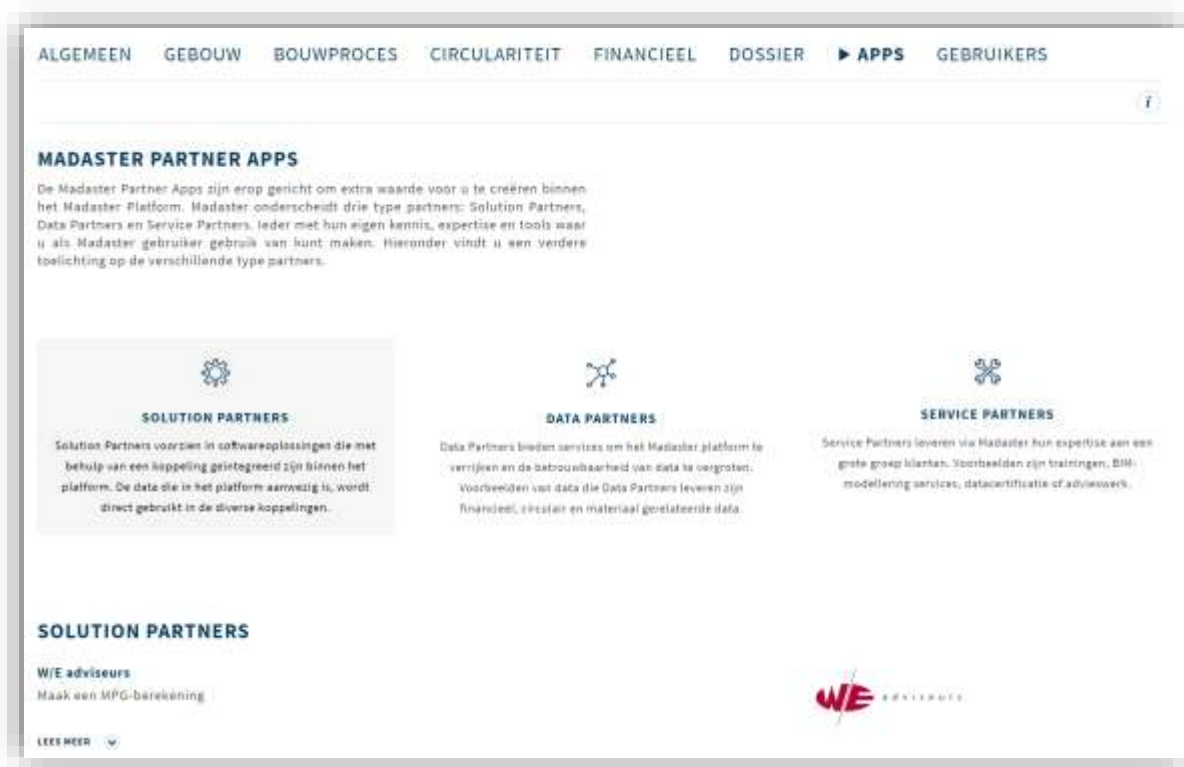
ALGEMEEN GEBOUW BOUWPROCES CIRCULARITEIT FINANCIEEL DOSSIER ▶ APPS GEBRUIKERS

i

MADASTER PARTNER APPS

De Madaster Partner Apps zijn erop gericht om extra waarde voor u te creëren binnen het Madaster Platform. Madaster onderscheidt drie type partners: Solution Partners, Data Partners en Service Partners. Ieder met hun eigen kennis, expertise en tools waar u als Madaster gebruiker gebruik van kunt maken. Hieronder vindt u een verdere toelichting op de verschillende type partners.

SOLUTION PARTNERS

Solution Partners voorzien in softwareoplossingen die met behulp van een koppeling geïntegreerd zijn binnen het platform. De data die in het platform aanwezig is, wordt direct gebruikt in de diverse koppelingen.

DATA PARTNERS

Data Partners bieden services om het Madaster platform te verrijken en de betrouwbaarheid van data te vergroten. Voorbeelden van data die Data Partners leveren zijn financieel, circulair en materiaal gerelateerde data.

SERVICE PARTNERS

Service Partners leveren via Madaster hun expertise aan een grote groep klanten. Voorbeelden zijn trainingen, BIM-modellering services, datacertificatie of advieswerk.

SOLUTION PARTNERS

W/E adviseurs

Maak een MPG-berekening

LEES MEER

W/E adviseurs